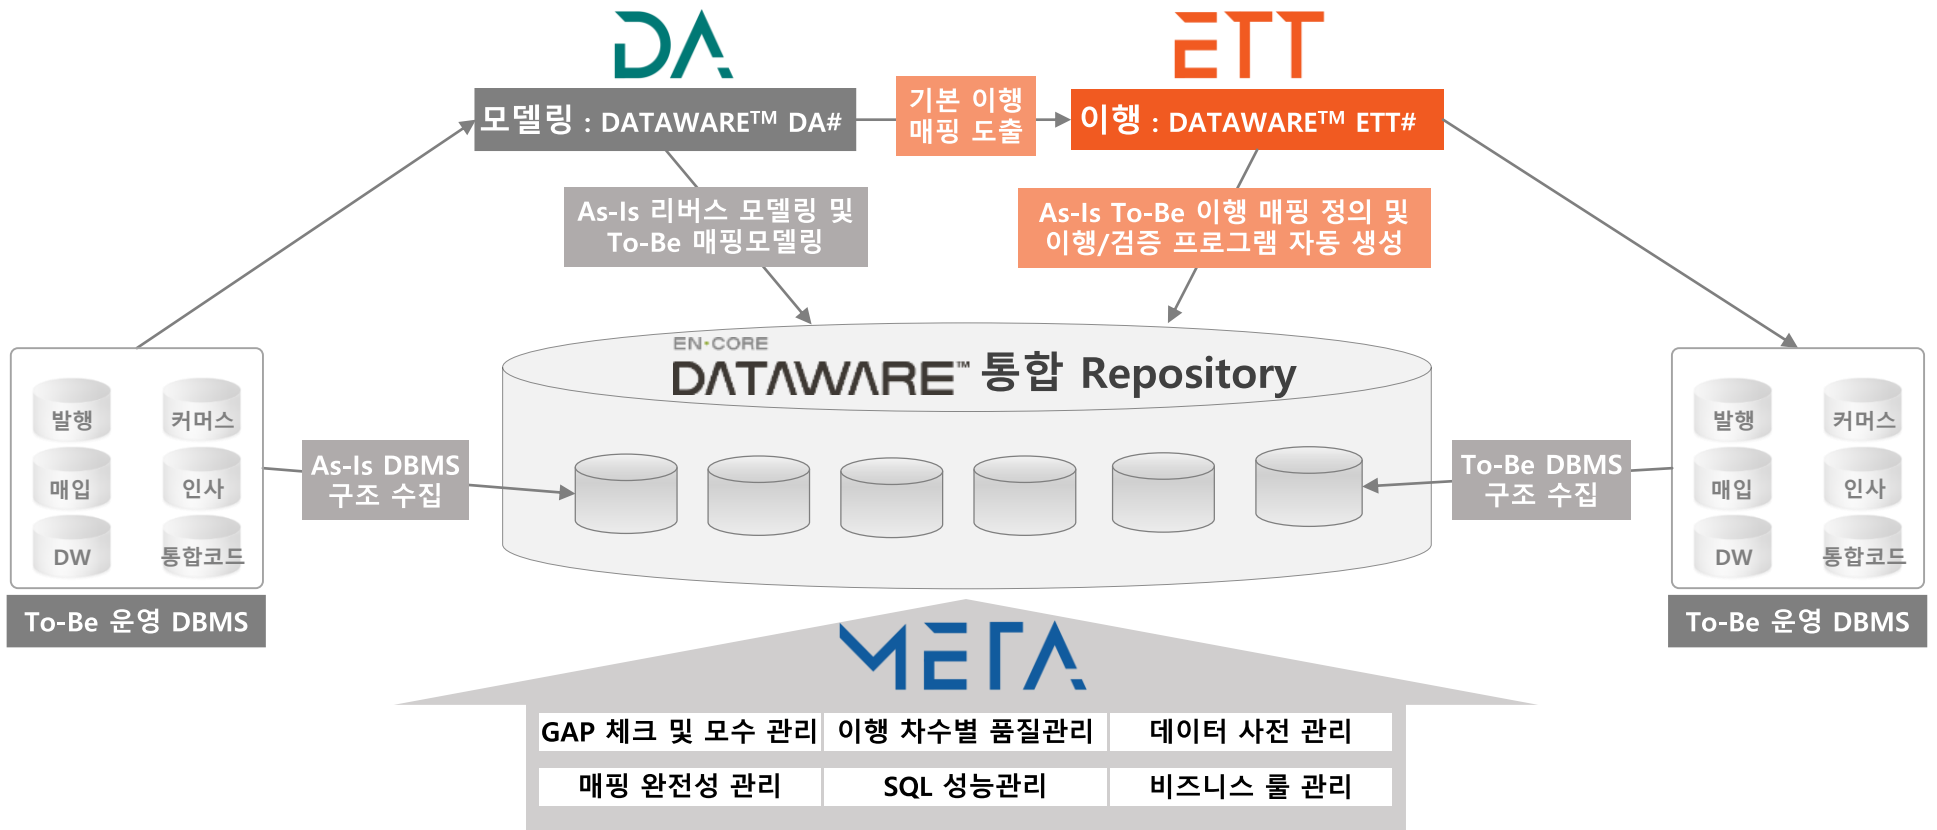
DA

ETT

모델링 : DATAWARE™ DA#

기본 이행 매핑 도출

이행 : DATAWARE™ ETT#

As-Is 리버스 모델링 및 To-Be 매핑모델링

As-Is To-Be 이행 매핑 정의 및 이행/검증 프로그램 자동 생성

EN·CORE DATAWARE™ 통합 Repository

발행 커머스 매입 인사 DW 통합코드

As-Is DBMS 구조 수집

To-Be DBMS 구조 수집

발행 커머스 매입 인사 DW 통합코드

To-Be 운영 DBMS

To-Be 운영 DBMS

META

| GAP 체크 및 모수 관리 | 이행 차수별 품질관리 | 데이터 사전 관리 |
|---|---|---|
| 매핑 완전성 관리 | SQL 성능관리 | 비즈니스 룰 관리 |